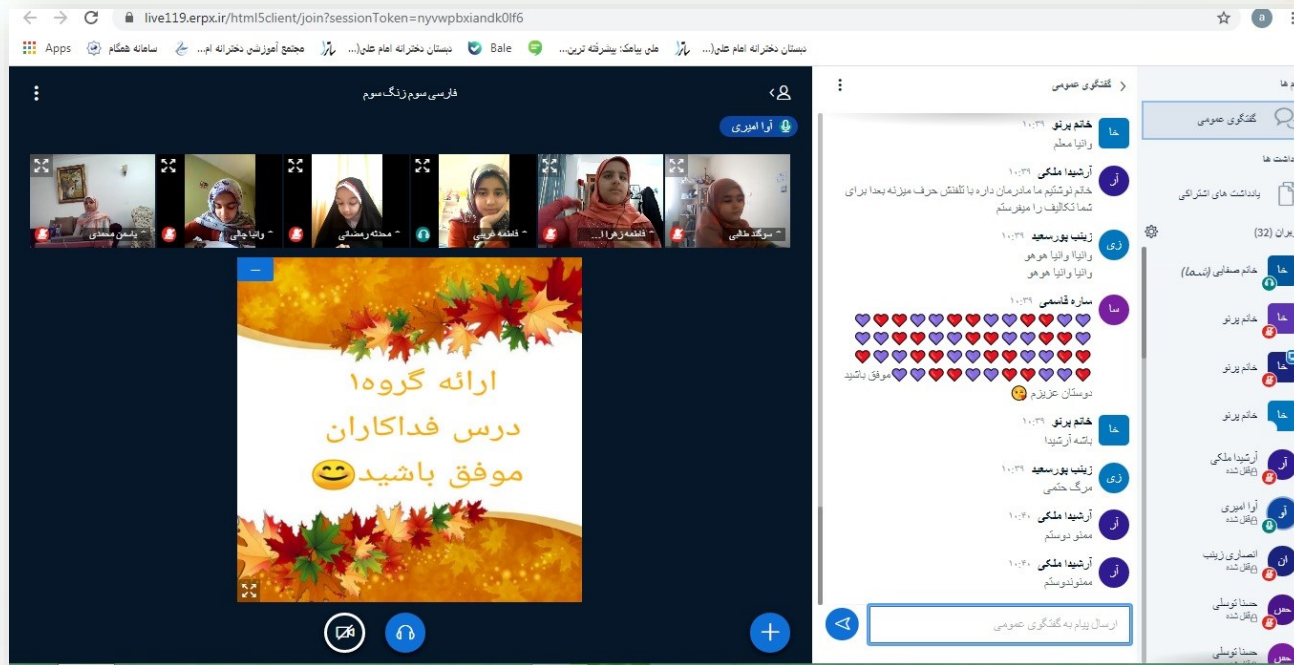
live119.erpx.ir/html5client/join?sessionToken=nyvwpbxiandk0lf6

Apps سامانه همگام مجتمع آموزشی دخترانه ام... دبستان دخترانه امام علی(... Bale علی پیامک: پیشرفته ترین... دبستان دخترانه امام علی(...

فارسی سوم زنگ سوم

آوا امیری

یاسمن محمدی
وانیا چالی
محدثه رمضانی
فاطمه قربانی
فاطمه زهرا ا...
سوگند طالبی

ارائه گروه۱
درس فداکاران
موفق باشید😊

گفتگوی عمومی

خا خانم پرتو ۱۰:۳۹
وانیا معلم

آر آرشیدا ملکی ۱۰:۳۹
خانم نوشتیم ما مادرمان داره با تلفنش حرف میزنه بعدا برای شما تکالیف را میفرستم

زی زینب پورسعید ۱۰:۳۹
وانیا وانیا هوهو
وانیا وانیا هوهو

سا ساره قاسمی ۱۰:۳۹
💜💜❤️❤️💜💜❤️❤️💜💜❤️❤️💜💜
💜💜❤️❤️💜💜❤️❤️💜💜❤️❤️💜💜
💜💜❤️❤️💜💜❤️❤️💜💜❤️❤️💜💜
موفق باشید 💜💜❤️❤️💜💜❤️❤️💜💜
دوستان عزیزم 😉

خا خانم پرتو ۱۰:۳۹
باشه آرشیدا

زی زینب پورسعید ۱۰:۳۹
مرگ حتمی

آر آرشیدا ملکی ۱۰:۴۰
ممنو دوستم

آر آرشیدا ملکی ۱۰:۴۰
ممنوندوستم

ارسال پیام به گفتگوی عمومی

م ها
گفتگوی عمومی
داشت ها
یادداشت های اشتراکی
بران (32)
خا خانم صفایی (شما)
خا خانم پرتو
خا خانم پرتو
خا خانم پرتو
آر آرشیدا ملکی قفل شده
آو آوا امیری قفل شده
ان انصاری زینب قفل شده
حس حسنا توسلی قفل شده
حس حسنا توسلی